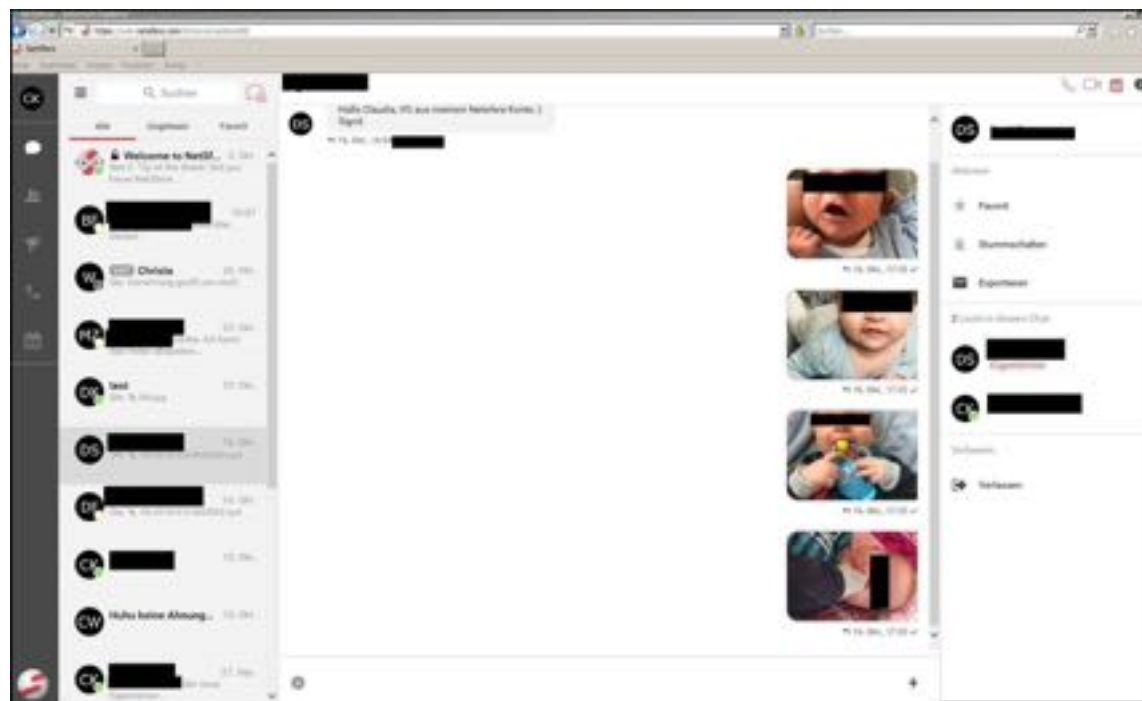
CK

Q Suchen

Alle Ungelesen Favorit

Welcome to NetSf... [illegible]

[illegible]

W Christa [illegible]

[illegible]

CK test

DS

CK

CW Huhu keine Ahnung...

CK

DS

Hallo Claudia, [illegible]

DS

Favorit

Stummschalten

Exportieren

DS

CK

Verlassen